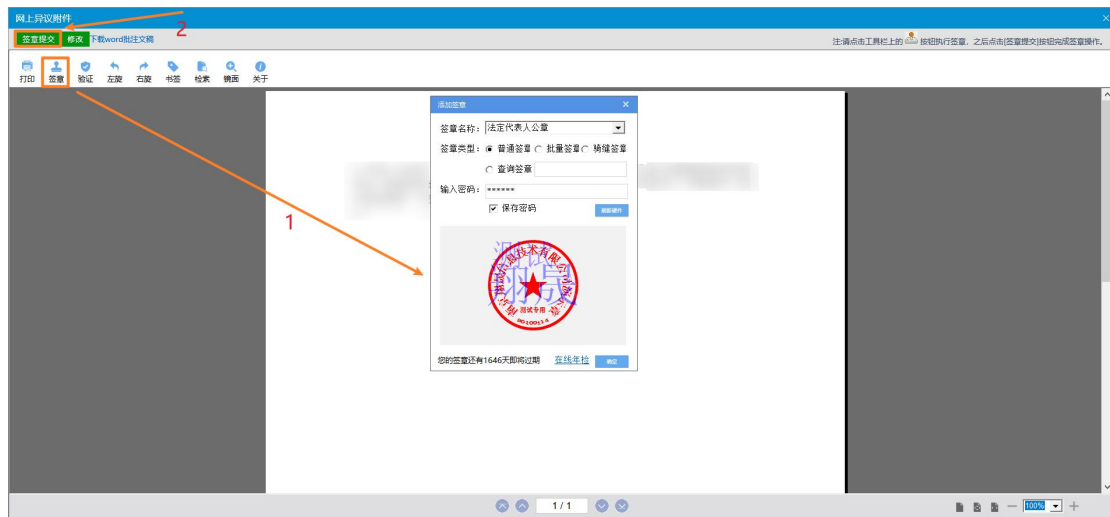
网上异议附件

2

签章提交 修改 下载word批注文稿

注:请点击工具栏上的 按钮执行签章，之后点击[签章提交]按钮完成签章操作。

打印 签章 验证 左旋 右旋 书签 检索 镜面 关于

1

添加签章

签章名称: 法定代表人公章

签章类型: 普通签章 批量签章 骑缝签章

查询签章

输入密码: ******

保存密码

刷新硬件

测试专用

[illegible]

您的签章还有1646天即将过期 在线年检 确定

1 / 1

100%